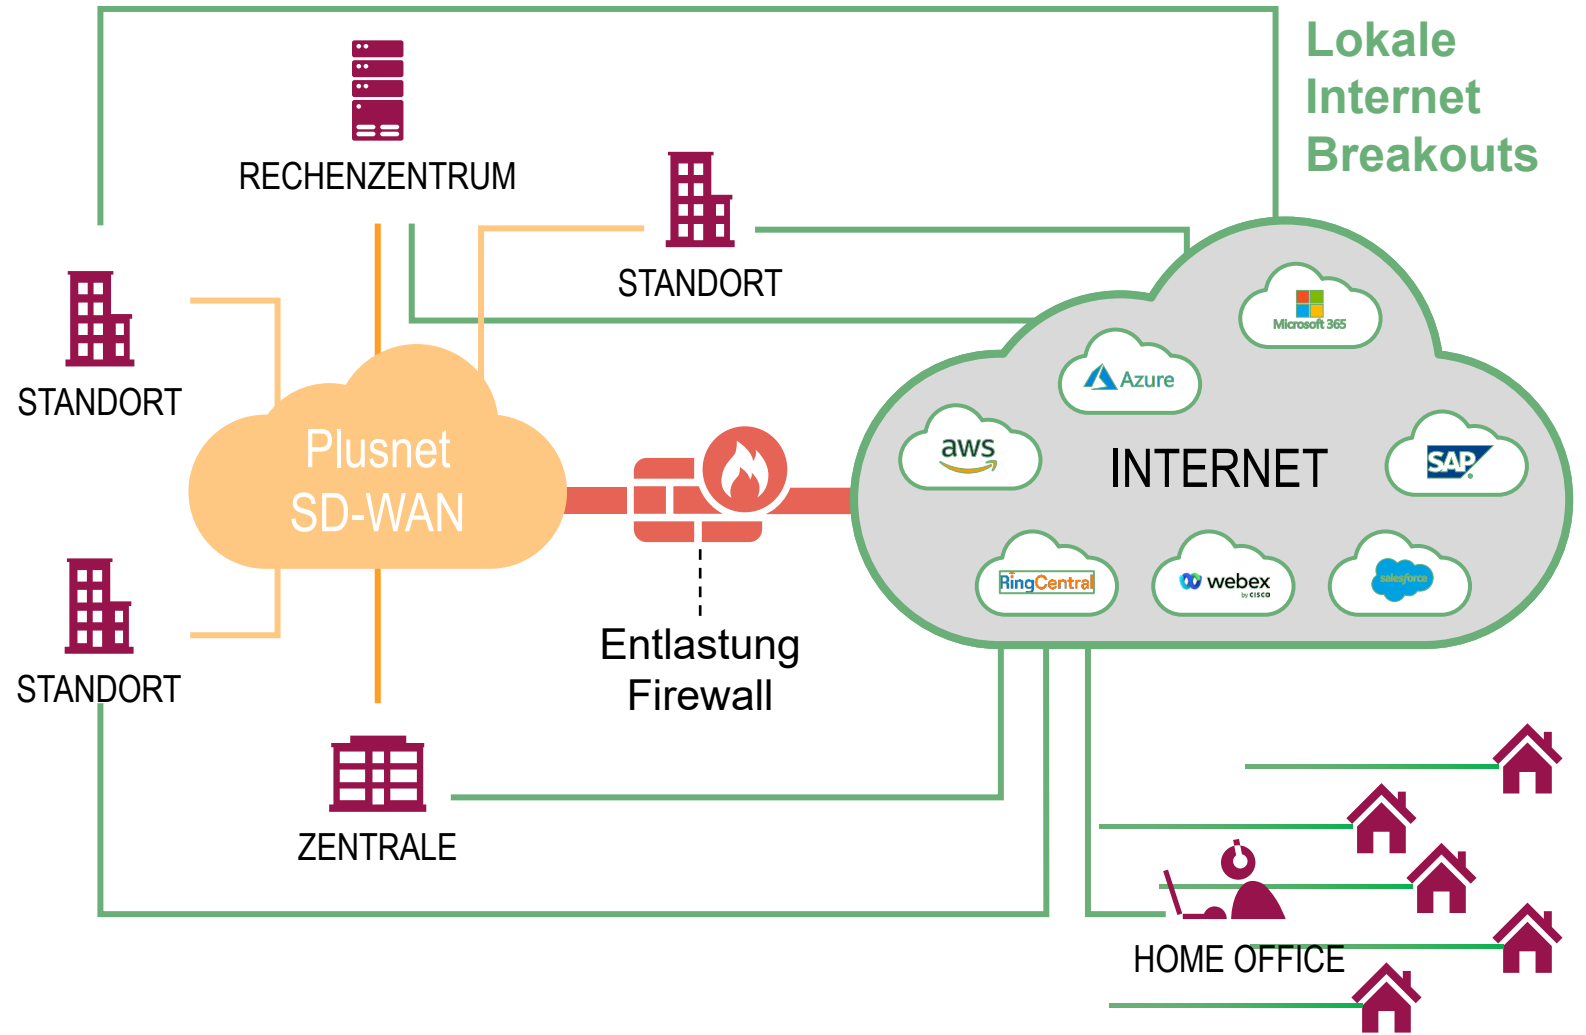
Lokale Internet Breakouts

RECHENZENTRUM

STANDORT

STANDORT

STANDORT

Plusnet SD-WAN

Entlastung Firewall

Microsoft 365

Azure

aws

INTERNET

SAP

RingCentral

webex by cisco

salesforce

ZENTRALE

HOME OFFICE